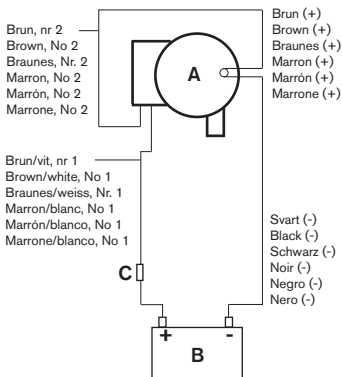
Brun, nr 2
Brown, No 2
Braunes, Nr. 2
Marron, No 2
Marrón, No 2
Marrone, No 2

Brun (+)
Brown (+)
Braunes (+)
Marron (+)
Marrón (+)
Marrone (+)

A

Brun/vit, nr 1
Brown/white, No 1
Braunes/weiss, Nr. 1
Marron/blanc, No 1
Marrón/blanco, No 1
Marrone/blanco, No 1

C

Svart (-)
Black (-)
Schwarz (-)
Noir (-)
Negro (-)
Nero (-)

+
-
B